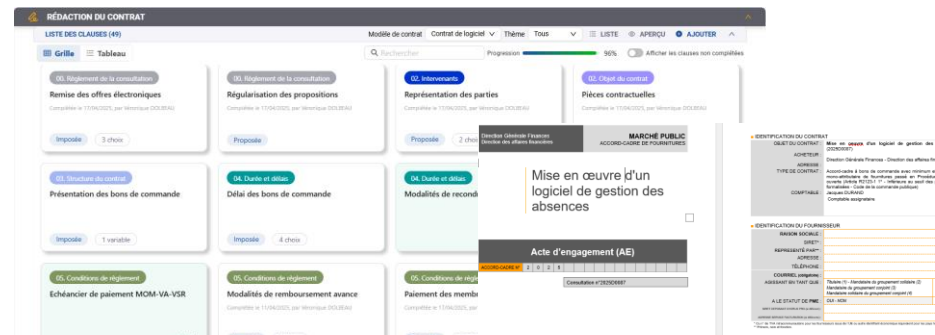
RÉDACTION DU CONTRAT

LISTE DES CLAUSES (49)

Modèle de contrat Contrat de logiciel Thème Tous LISTE APERÇU AJOUTER

Grille Tableau

Rechercher

Progression 96% Afficher les clauses non complétées

00. Règlement de la consultation
Remise des offres électroniques
Complétée le 17/04/2025, par Véronique DOLBEAU
Imposée 3 choix

00. Règlement de la consultation
Régularisation des propositions
Complétée le 17/04/2025, par Véronique DOLBEAU
Proposée

02. Intervenants
Représentation des parties
Complétée le 17/04/2025, par Véronique DOLBEAU
Proposée 2 cho

02. Objet du contrat
Pièces contractuelles
Complétée le 17/04/2025, par Véronique DOLBEAU

03. Structure du contrat
Présentation des bons de commande
Imposée 1 variable

04. Durée et délais
Délai des bons de commande
Imposée 4 choix

04. Durée et délais
Modalités de recond

05. Conditions de règlement
Echéancier de paiement MOM-VA-VSR

05. Conditions de règlement
Modalités de remboursement avance
Complétée le 17/04/2025, par Véronique DOLBEAU

05. Conditions de règlem
Paiement des memb

Direction Générale Finances
Direction des affaires financières

MARCHÉ PUBLIC
ACCORD-CADRE DE FOURNITURES

Mise en œuvre d'un logiciel de gestion des absences

Acte d'engagement (AE)

ACCORD-CADRE N° 2 0 2 5

Consultation n°2025D0007

IDENTIFICATION DU CONTRAT
OBJET DU CONTRAT : Mise en œuvre d'un logiciel de gestion des
ACHETEUR Direction Générale Finances - Direction des affaires fi
ADRESSE
TYPE DE CONTRAT
COMPTABLE Jacques DURAND Comptable assignataire

IDENTIFICATION DU FOURNISSEUR
RAISON SOCIALE
SIRET
REPRÉSENTÉ PAR
ADRESSE
TÉLÉPHONE
COURRIEL
ASSISTANT EN TANT QUE
A LE STATUT DE PME OUI - NON